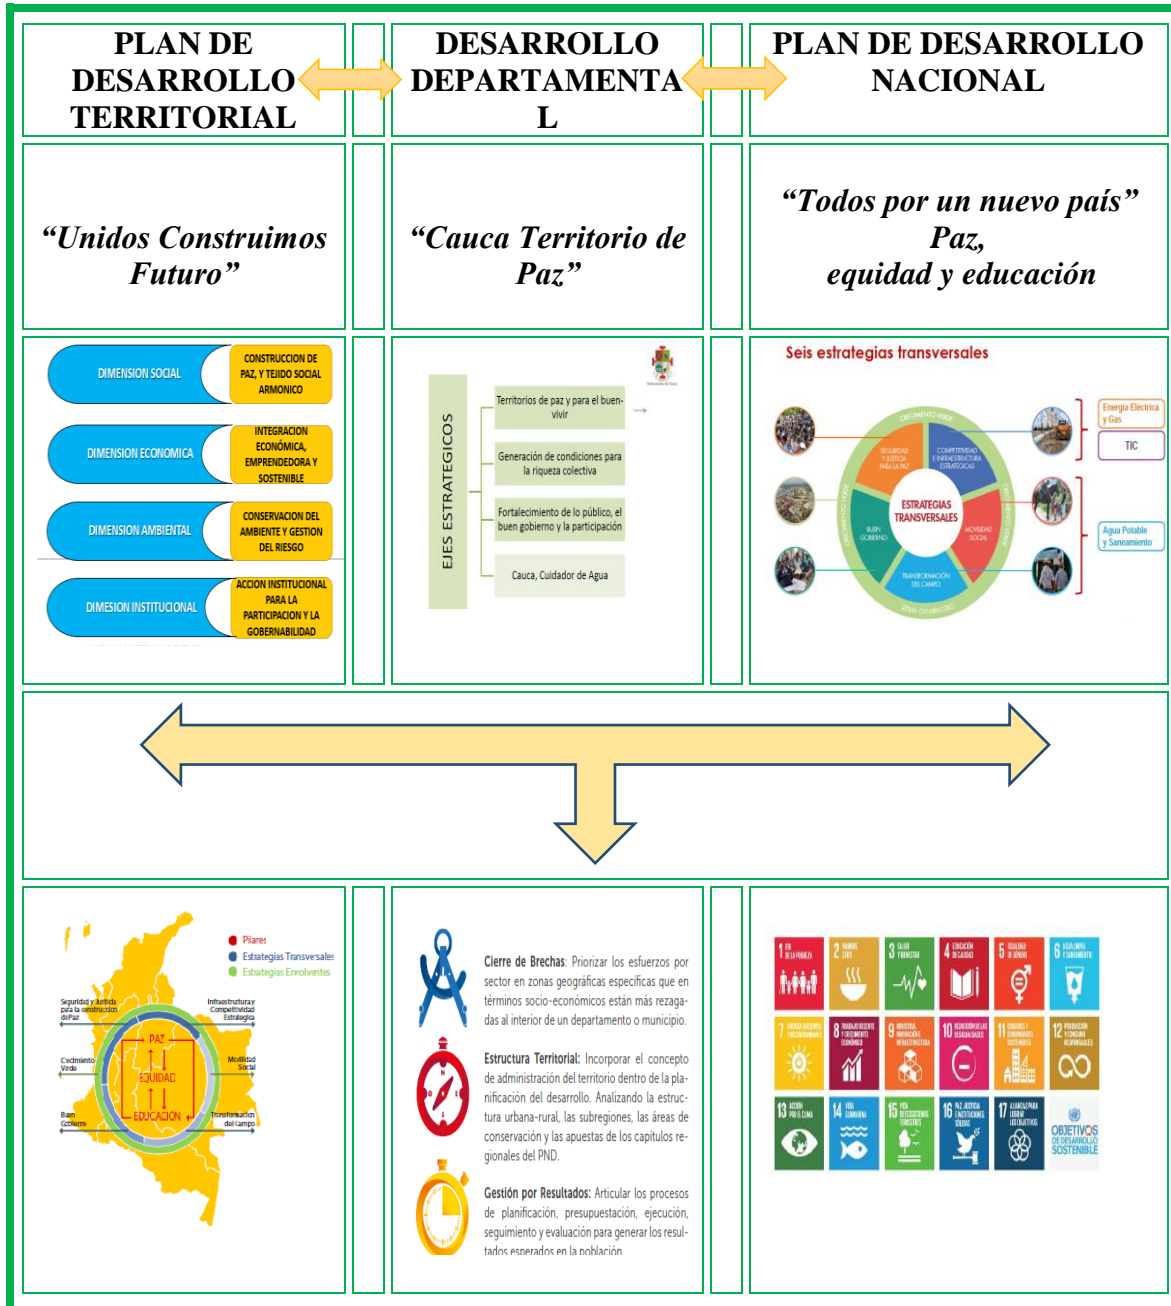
| PLAN DE DESARROLLO TERRITORIAL | | DESARROLLO DEPARTAMENTAL | | PLAN DE DESARROLLO NACIONAL |
|---|---|---|---|---|
| *“Unidos Construimos Futuro”* | | *“Cauca Territorio de Paz”* | | *“Todos por un nuevo país” Paz, equidad y educación* |

DIMENSION SOCIAL
CONSTRUCCION DE PAZ, Y TEJIDO SOCIAL ARMONICO
DIMENSION ECONOMICA
INTEGRACION ECONÓMICA, EMPRENDEDORA Y SOSTENIBLE
DIMENSION AMBIENTAL
CONSERVACION DEL AMBIENTE Y GESTION DEL RIESGO
DIMESION INSTITUCIONAL
ACCION INSTITUCIONAL PARA LA PARTICIPACION Y LA GOBERNABILIDAD

EJES ESTRATEGICOS
Territorios de paz y para el buen-vivir
Generación de condiciones para la riqueza colectiva
Fortalecimiento de lo público, el buen gobierno y la participación
Cauca, Cuidador de Agua

Seis estrategias transversales
ESTRATEGIAS TRANSVERSALES
SEGURIDAD Y JUSTICIA PARA LA PAZ
COMPETITIVIDAD E INFRAESTRUCTURA ESTRATÉGICAS
MOVILIDAD SOCIAL
TRANSFORMACIÓN DEL CAMPO
BUEN GOBIERNO
CRECIMIENTO VERDE
Energía Eléctrica y Gas
TIC
Agua Potable y Saneamiento

Pilares
Estrategias Transversales
Estrategias Envolventes
Seguridad y Justicia para la construcción de Paz
Infraestructura y Competitividad Estratégica
Crecimiento Verde
Movilidad Social
Buen Gobierno
Transformación del campo
PAZ
EQUIDAD
EDUCACIÓN

Cierre de Brechas: Priorizar los esfuerzos por sector en zonas geográficas específicas que en términos socio-económicos están más rezagadas al interior de un departamento o municipio.

Estructura Territorial: Incorporar el concepto de administración del territorio dentro de la planificación del desarrollo. Analizando la estructura urbana-rural, las subregiones, las áreas de conservación y las apuestas de los capitulos regionales del PND.

Gestión por Resultados: Articular los procesos de planificación, presupuestación, ejecución, seguimiento y evaluación para generar los resultados esperados en la población

1 FIN DE LA POBREZA
2 HAMBRE CERO
3 SALUD Y BIENESTAR
4 EDUCACIÓN DE CALIDAD
5 IGUALDAD DE GÉNERO
6 AGUA LIMPIA Y SANEAMIENTO
7 ENERGÍA ASEQUIBLE Y NO CONTAMINANTE
8 TRABAJO DECENTE Y CRECIMIENTO ECONÓMICO
9 INDUSTRIA, INNOVACIÓN E INFRAESTRUCTURA
10 REDUCCIÓN DE LAS DESIGUALDADES
11 CIUDADES Y COMUNIDADES SOSTENIBLES
12 PRODUCCIÓN Y CONSUMO RESPONSABLES
13 ACCIÓN POR EL CLIMA
14 VIDA SUBMARINA
15 VIDA DE ECOSISTEMAS TERRESTRES
16 PAZ, JUSTICIA E INSTITUCIONES SÓLIDAS
17 ALIANZAS PARA LOGRAR LOS OBJETIVOS
OBJETIVOS DE DESARROLLO SOSTENIBLE